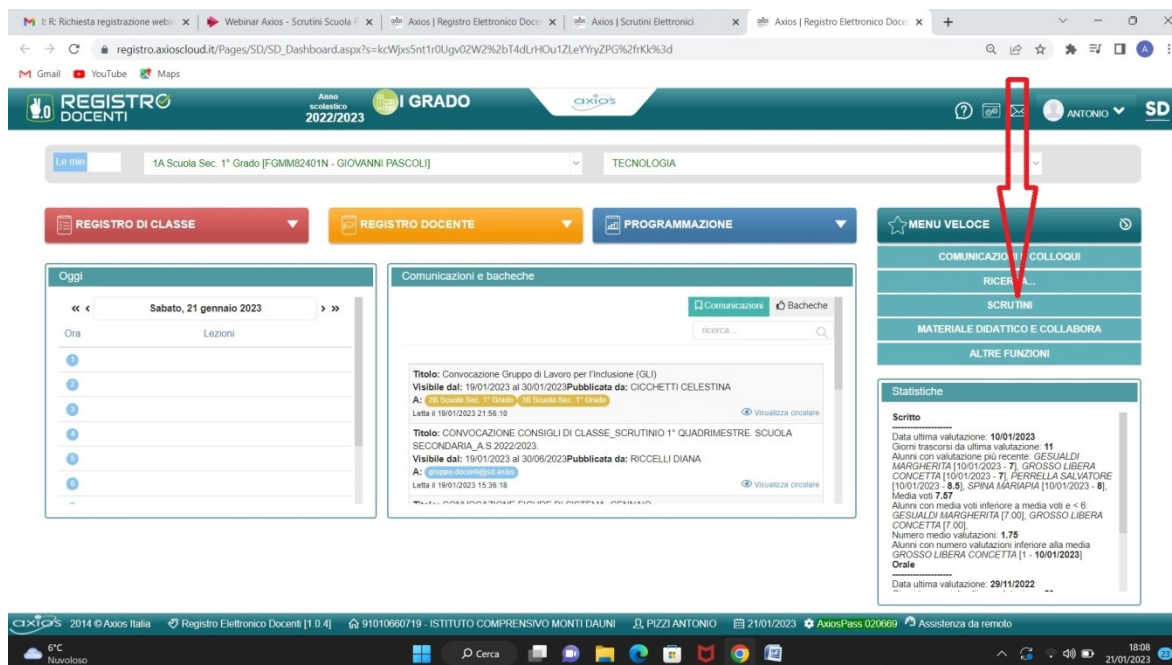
I: R: Richiesta registrazione webi | Webinar Axios - Scrutini Scuola P | Axios | Registro Elettronico Doce | Axios | Scrutini Elettronici | Axios | Registro Elettronico Doce

registro.axioscloud.it/Pages/SD/SD_Dashboard.aspx?s=kcWjxs5nt1r0Ugv02W2%2bT4dLrHOu1ZLeYYryZPG%2frKk%3d

Gmail YouTube Maps

REGISTRO DOCENTI

Anno scolastico 2022/2023

I GRADO

axios

ANTONIO SD

Le mie

1A Scuola Sec. 1° Grado [FGMM82401N - GIOVANNI PASCOLI]

TECNOLOGIA

REGISTRO DI CLASSE

REGISTRO DOCENTE

PROGRAMMAZIONE

MENU VELOCE

COMUNICAZIO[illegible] COLLOQUI

RICER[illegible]

SCRUTINI

MATERIALE DIDATTICO E COLLABORA

ALTRE FUNZIONI

Oggi

« ‹ Sabato, 21 gennaio 2023 › »

Ora Lezioni

1
2
3
4
5
6

Comunicazioni e bacheche

Comunicazioni Bacheche

ricerca...

Titolo: Convocazione Gruppo di Lavoro per l'Inclusione (GLI)
Visibile dal: 19/01/2023 al 30/01/2023 Pubblicata da: CICCHETTI CELESTINA
A: 2B Scuola Sec. 1° Grado 3B Scuola Sec. 1° Grado
Letta il 19/01/2023 21:56:10
Visualizza circolare

Titolo: CONVOCAZIONE CONSIGLI DI CLASSE_SCRUTINIO 1° QUADRIMESTRE. SCUOLA SECONDARIA_A.S.2022/2023.
Visibile dal: 19/01/2023 al 30/06/2023 Pubblicata da: RICCELLI DIANA
A: gruppo.docenti@sd.axios
Letta il 19/01/2023 15:36:18
Visualizza circolare

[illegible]

Statistiche

Scritto
Data ultima valutazione: 10/01/2023
Giorni trascorsi da ultima valutazione: 11
Alunni con valutazione più recente: GESUALDI MARGHERITA [10/01/2023 - 7], GROSSO LIBERA CONCETTA [10/01/2023 - 7], PERRELLA SALVATORE [10/01/2023 - 8.5], SPINA MARIAPIA [10/01/2023 - 8],
Media voti 7.57
Alunni con media voti inferiore a media voti e < 6: GESUALDI MARGHERITA [7.00], GROSSO LIBERA CONCETTA [7.00],
Numero medio valutazioni: 1.75
Alunni con numero valutazioni inferiore alla media GROSSO LIBERA CONCETTA [1 - 10/01/2023]
Orale
Data ultima valutazione: 29/11/2022

axios 2014 © Axios Italia Registro Elettronico Docenti [1.0.4] 91010660719 - ISTITUTO COMPRENSIVO MONTI DAUNI PIZZI ANTONIO 21/01/2023 AxiosPass 020669 Assistenza da remoto

6°C Nuvoloso

Cerca

18:08 21/01/2023